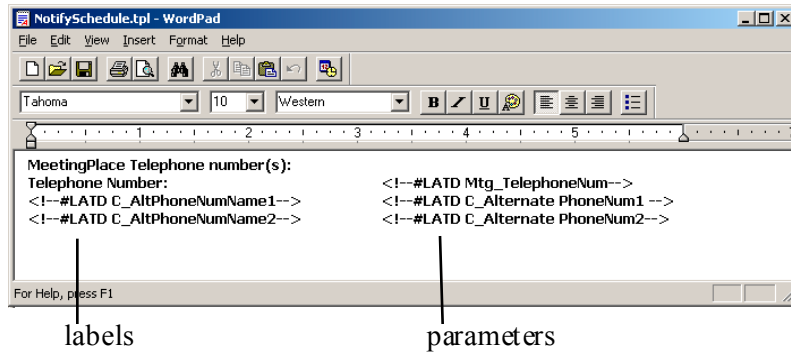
NotifySchedule.tpl - WordPad

File Edit View Insert Format Help

Tahoma 10 Western

B I U

1 2 3 4 5

MeetingPlace Telephone number(s):
Telephone Number: <!--#LATD Mtg_TelephoneNum-->
<!--#LATD C_AltPhoneNumName1--> <!--#LATD C_Alternate PhoneNum1 -->
<!--#LATD C_AltPhoneNumName2--> <!--#LATD C_Alternate PhoneNum2-->

For Help, press F1

labels

parameters